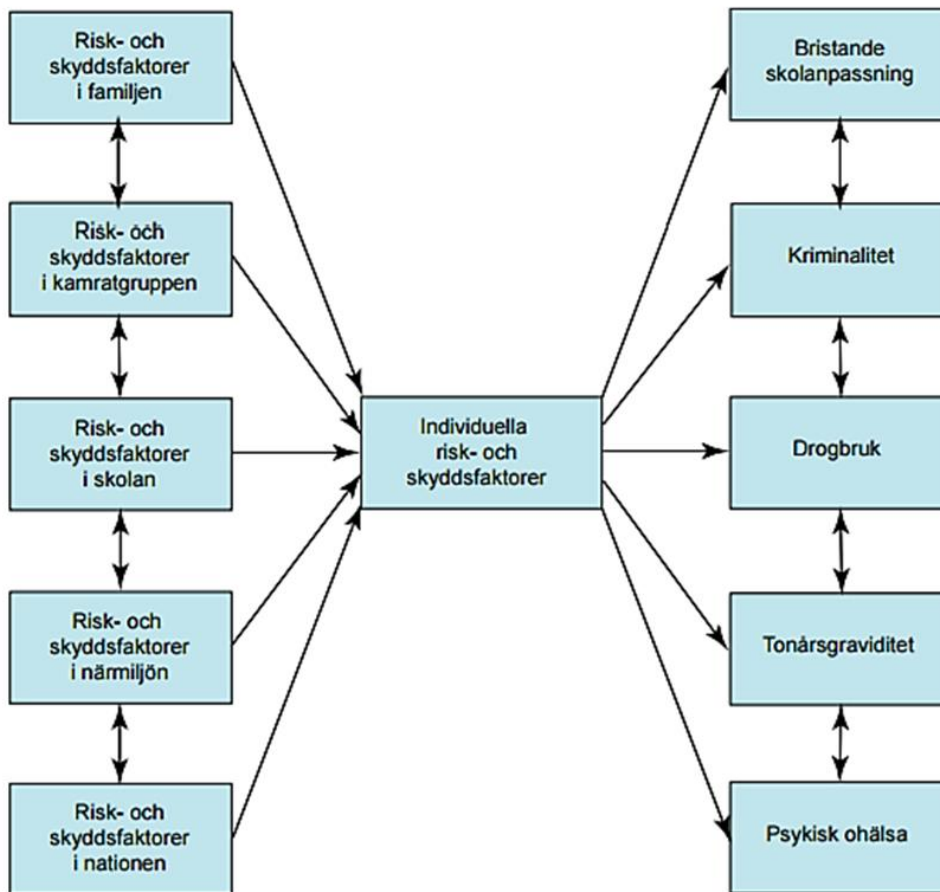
Risk- och skyddsfaktorer i familjen

Risk- och skyddsfaktorer i kamratgruppen

Risk- och skyddsfaktorer i skolan

Risk- och skyddsfaktorer i närmiljön

Risk- och skyddsfaktorer i nationen

Individuella risk- och skyddsfaktorer

Bristande skolanpassning

Kriminalitet

Drogbruk

Tonårsgraviditet

Psykisk ohälsa